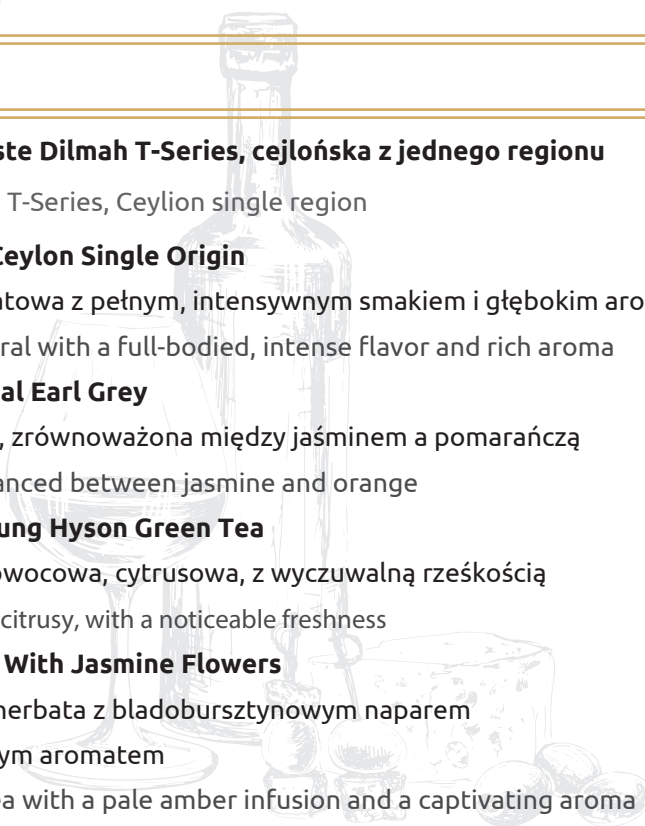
ste Dilmah T-Series, cejlońska z jednego regionu

T-Series, Ceylion single region

Ceylon Single Origin

atowa z pełnym, intensywnym smakiem i głębokim aro

ral with a full-bodied, intense flavor and rich aroma

al Earl Grey

, zrównoważona między jaśminem a pomarańczą

anced between jasmine and orange

ung Hyson Green Tea

owocowa, cytrusowa, z wyczuwalną rześkością

citrusy, with a noticeable freshness

With Jasmine Flowers

herbata z bladobursztynowym naparem

ym aromatem

a with a pale amber infusion and a captivating aroma